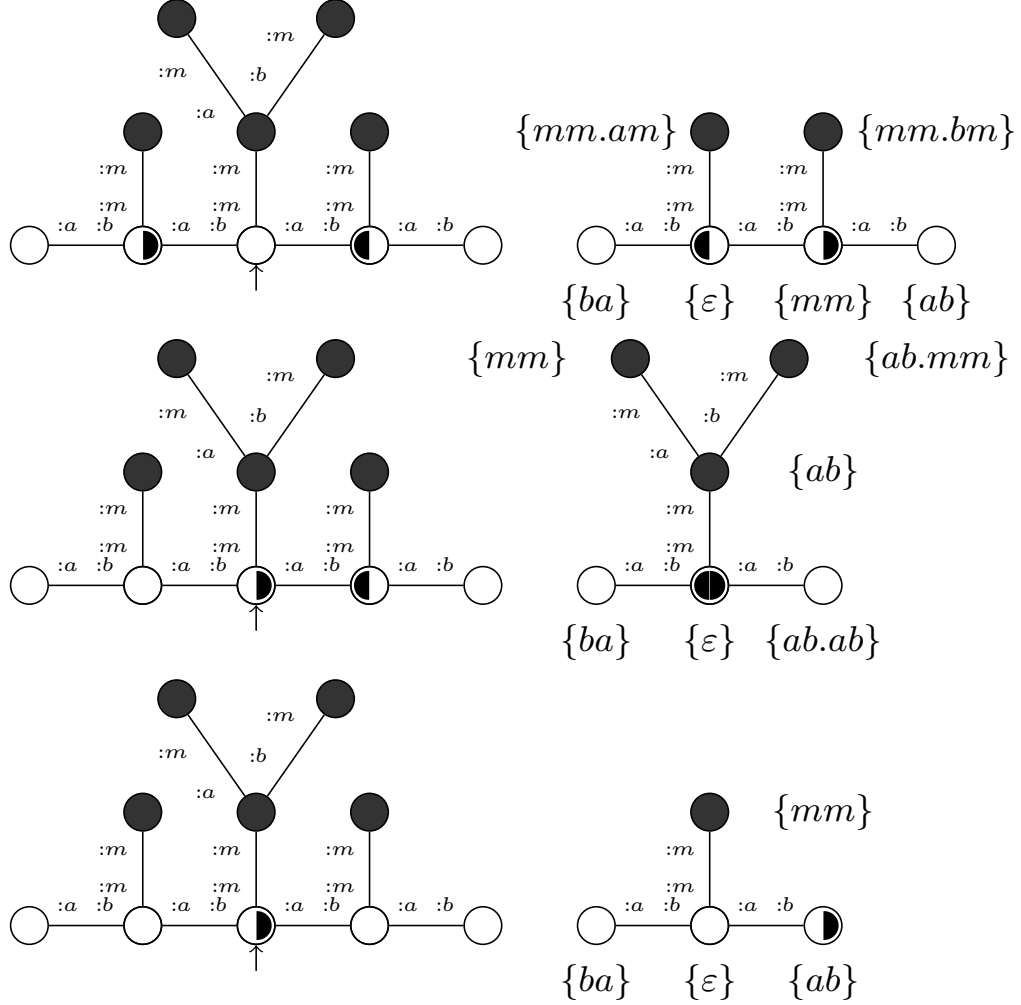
:m
:m
:b
:a
:m
:m
:m
:m
:m
:m
:a :b
:a :b
:a :b
:a :b

$\{mm.am\}$
$\{mm.bm\}$
:m
:m
:m
:m
:a :b
:a :b
:a :b
$\{ba\}$ $\{\varepsilon\}$ $\{mm\}$ $\{ab\}$

:m
:m
:b
:a
:m
:m
:m
:m
:m
:m
:a :b
:a :b
:a :b
:a :b

$\{mm\}$
$\{ab.mm\}$
:m
:m
:b
:a
$\{ab\}$
:m
:m
:a :b
:a :b
$\{ba\}$ $\{\varepsilon\}$ $\{ab.ab\}$

:m
:m
:b
:a
:m
:m
:m
:m
:m
:m
:a :b
:a :b
:a :b
:a :b

$\{mm\}$
:m
:m
:a :b
:a :b
$\{ba\}$ $\{\varepsilon\}$ $\{ab\}$